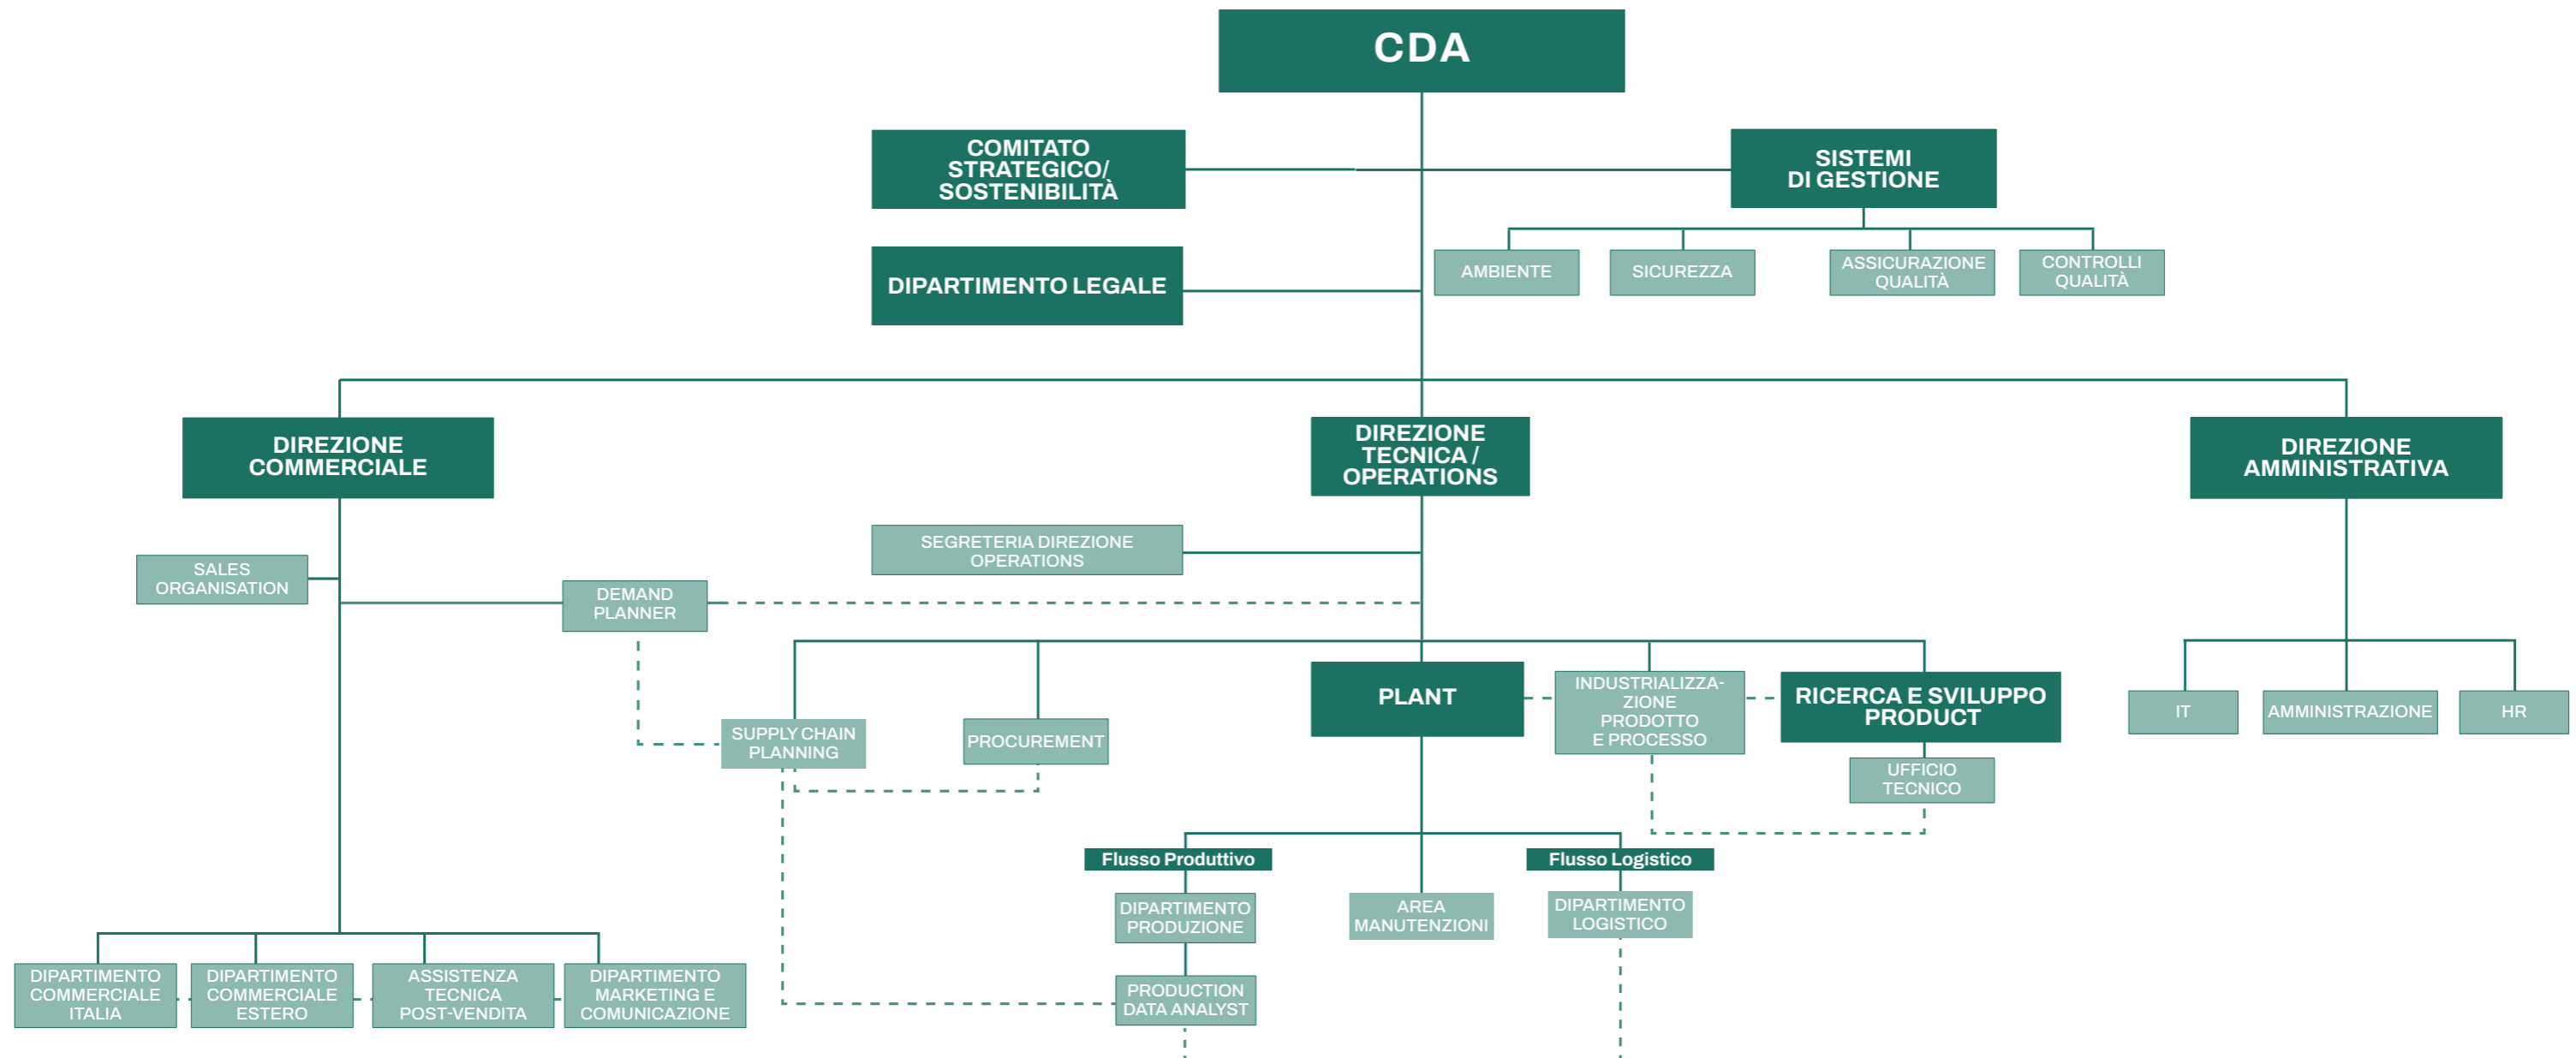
CDA

COMITATO STRATEGICO/ SOSTENIBILITÀ

SISTEMI DI GESTIONE

DIPARTIMENTO LEGALE

AMBIENTE

SICUREZZA

ASSICURAZIONE QUALITÀ

CONTROLLI QUALITÀ

DIREZIONE COMMERCIALE

DIREZIONE TECNICA / OPERATIONS

DIREZIONE AMMINISTRATIVA

SEGRETERIA DIREZIONE OPERATIONS

SALES ORGANISATION

DEMAND PLANNER

PLANT

INDUSTRIALIZZAZIONE PRODOTTO E PROCESSO

RICERCA E SVILUPPO PRODUCT

IT

AMMINISTRAZIONE

HR

SUPPLY CHAIN PLANNING

PROCUREMENT

UFFICIO TECNICO

Flusso Produttivo

Flusso Logistico

DIPARTIMENTO PRODUZIONE

AREA MANUTENZIONI

DIPARTIMENTO LOGISTICO

PRODUCTION DATA ANALYST

DIPARTIMENTO COMMERCIALE ITALIA

DIPARTIMENTO COMMERCIALE ESTERO

ASSISTENZA TECNICA POST-VENDITA

DIPARTIMENTO MARKETING E COMUNICAZIONE